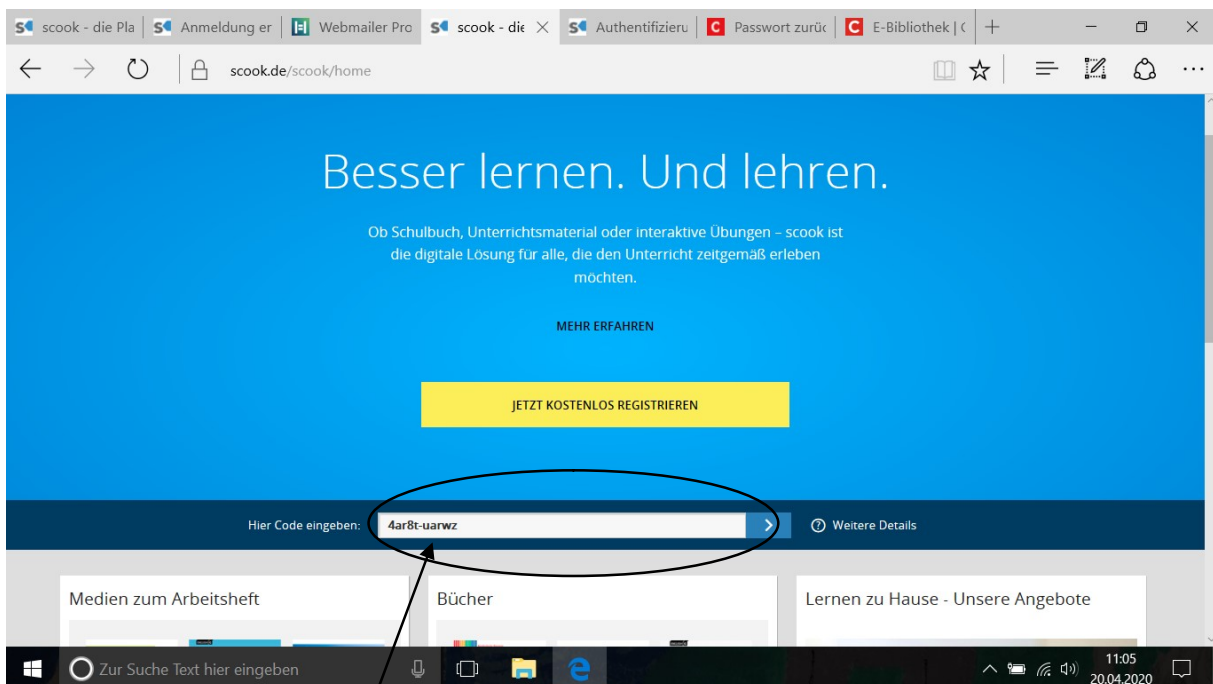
scook - die Pla | Anmeldung er | Webmailer Pro | scook - die | Authentifizieru | Passwort zurüc | E-Bibliothek | (

scook.de/scook/home

Besser lernen. Und lehren.

Ob Schulbuch, Unterrichtsmaterial oder interaktive Übungen – scook ist die digitale Lösung für alle, die den Unterricht zeitgemäß erleben möchten.

MEHR ERFAHREN

JETZT KOSTENLOS REGISTRIEREN

Hier Code eingeben: 4ar8t-uarwz

Weitere Details

Medien zum Arbeitsheft

Bücher

Lernen zu Hause - Unsere Angebote

Zur Suche Text hier eingeben

11:05
20.04.2020